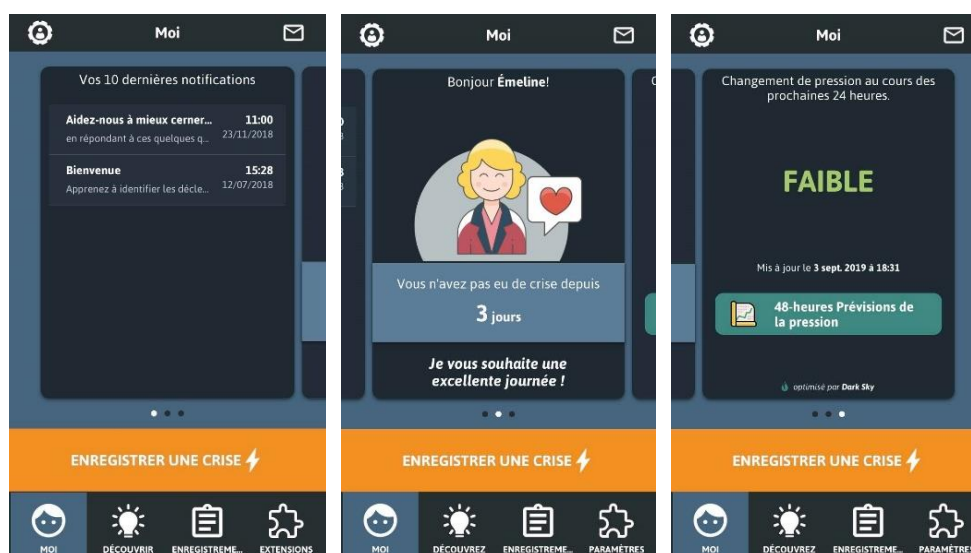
Moi

Vos 10 dernières notifications

Aidez-nous à mieux cerner... 11:00
en répondant à ces quelques q... 23/11/2018

Bienvenue 15:28
Apprenez à identifier les décle... 12/07/2018

ENREGISTRER UNE CRISE

MOI DÉCOUVRIR ENREGISTREME... EXTENSIONS

Moi

Bonjour Émeline!

Vous n'avez pas eu de crise depuis

3 jours

Je vous souhaite une excellente journée !

ENREGISTRER UNE CRISE

MOI DÉCOUVREZ ENREGISTREME... PARAMÈTRES

Moi

Changement de pression au cours des prochaines 24 heures.

FAIBLE

Mis à jour le 3 sept. 2019 à 18:31

48-heures Prévisions de la pression

optimisé par Dark Sky

ENREGISTRER UNE CRISE

MOI DÉCOUVREZ ENREGISTREME... PARAMÈTRES